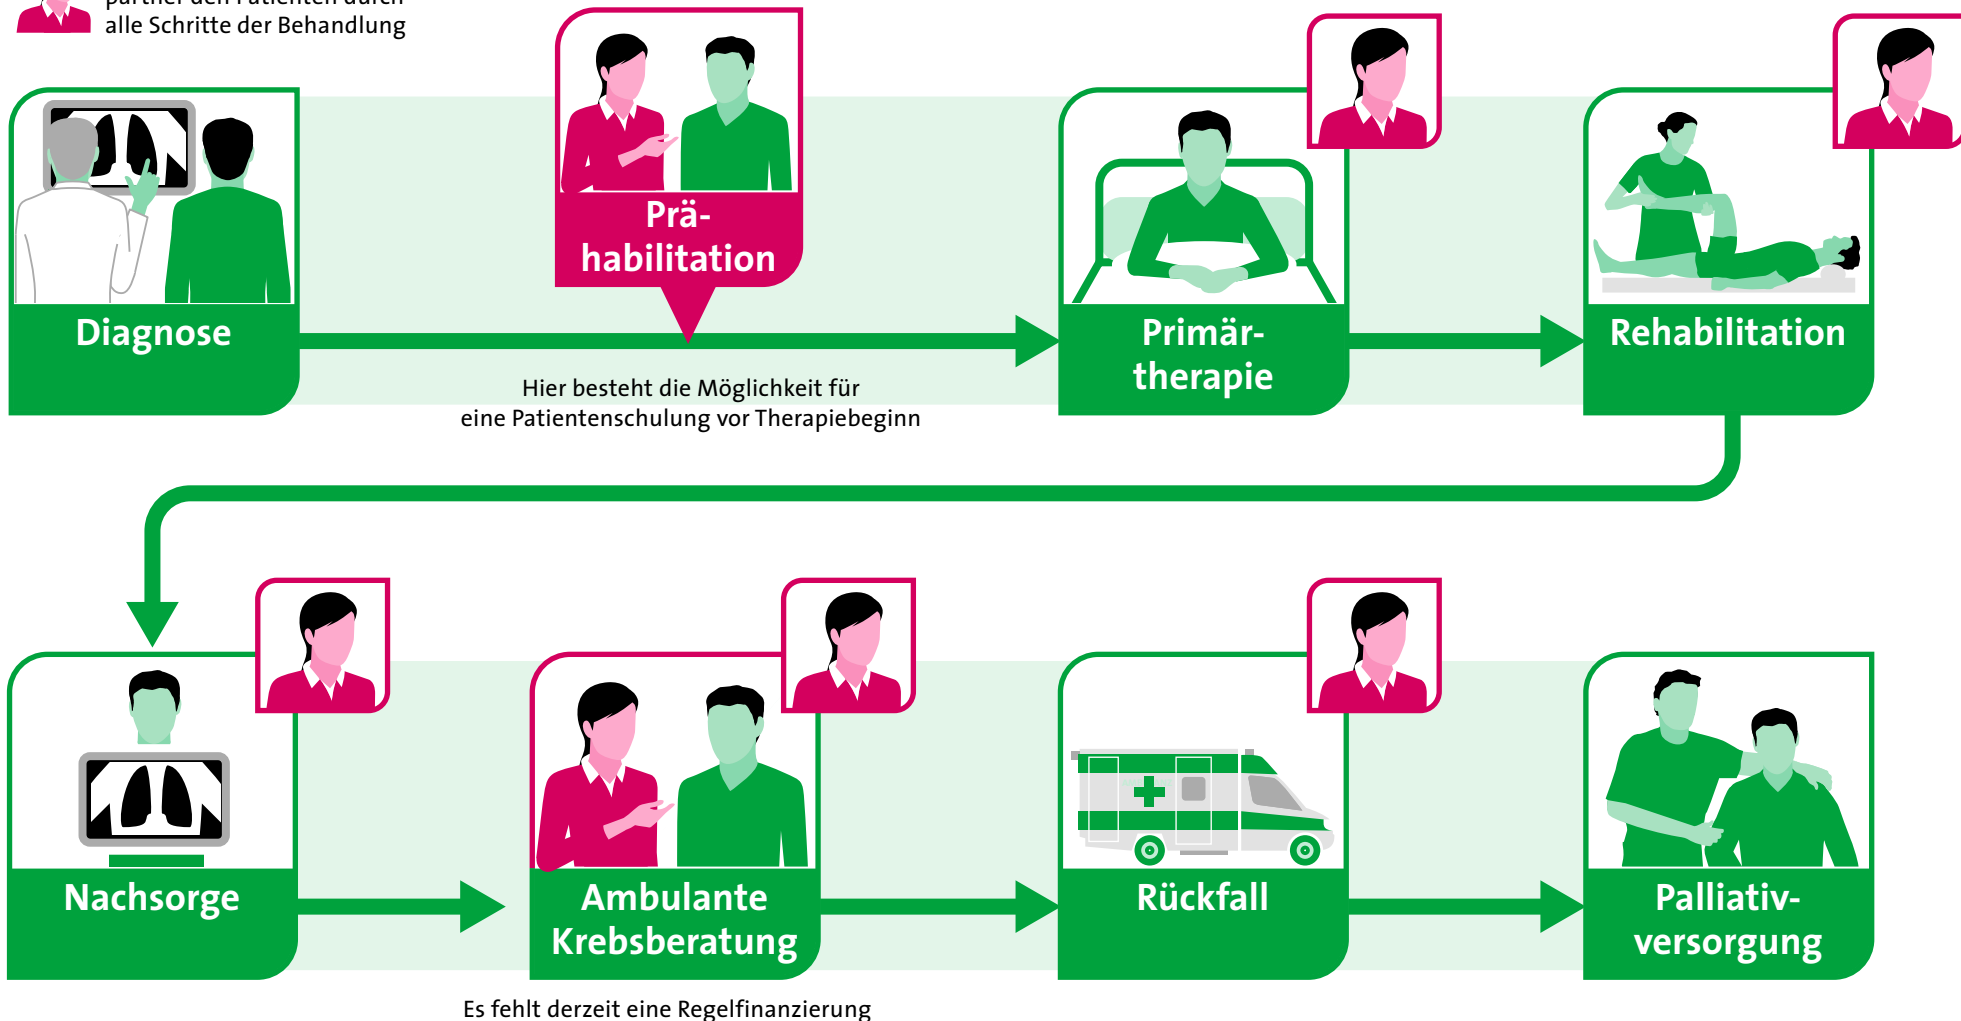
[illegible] alle Schritte der Behandlung

Diagnose

Prähabilitation

Hier besteht die Möglichkeit für eine Patientenschulung vor Therapiebeginn

Primärtherapie

Rehabilitation

Nachsorge

Ambulante Krebsberatung

Es fehlt derzeit eine Regelfinanzierung

Rückfall

Palliativversorgung